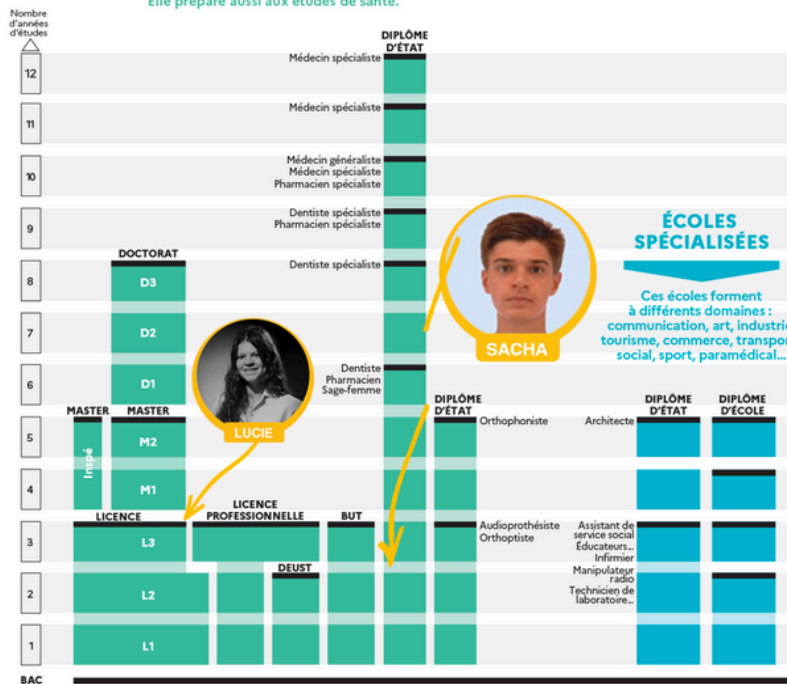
Elle prépare aussi aux études de santé.

Nombre d'années d'études

12
11
10
9
8
7
6
5
4
3
2
1

BAC

DIPLÔME D'ÉTAT

Médecin spécialiste
Médecin spécialiste
Médecin généraliste
Médecin spécialiste
Pharmacien spécialiste
Dentiste spécialiste
Pharmacien spécialiste
Dentiste spécialiste
Dentiste
Pharmacien
Sage-femme

DOCTORAT
D3
D2
D1

MASTER
Inspé

MASTER
M2
M1

LUCIE

SACHA

LICENCE
L3
L2
L1

LICENCE PROFESSIONNELLE

DEUST

BUT

DIPLÔME D'ÉTAT
Orthophoniste
Audioprothésiste
Orthoptiste

ÉCOLES SPÉCIALISÉES

Ces écoles forment à différents domaines : communication, art, industrie, tourisme, commerce, transport, social, sport, paramédical...

Architecte
Assistant de service social
Éducateurs...
Infirmier
Manipulateur radio
Technicien de laboratoire...

DIPLÔME D'ÉTAT

DIPLÔME D'ÉCOLE